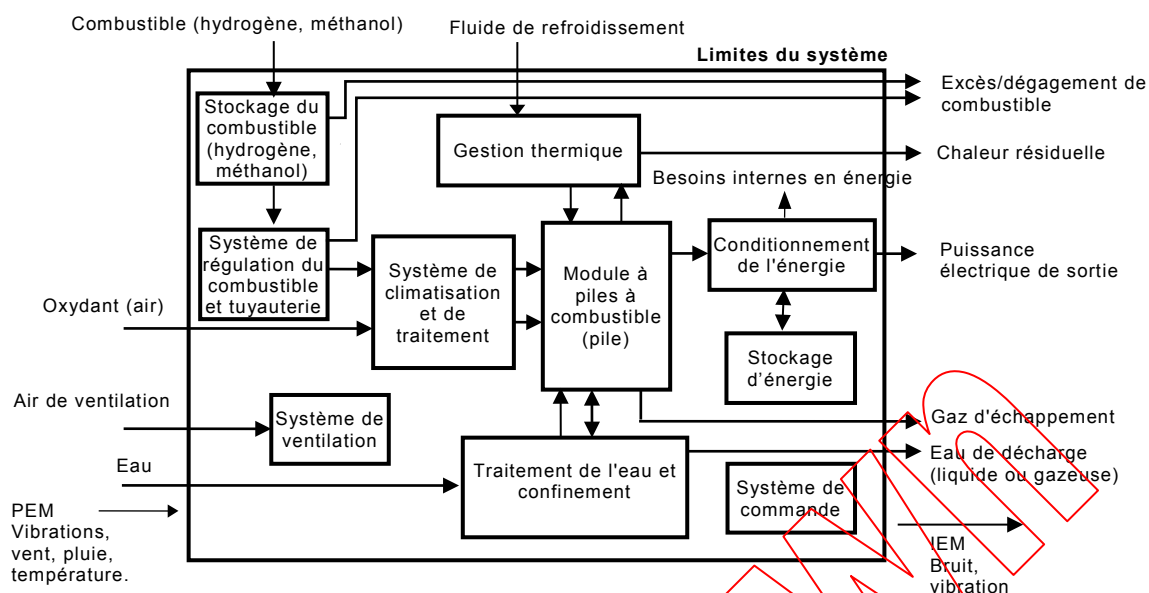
Combustible (hydrogène, méthanol)

Fluide de refroidissement

Limites du système

Excès/dégagement de combustible

Stockage du combustible (hydrogène, méthanol)

Gestion thermique

Chaleur résiduelle

Besoins internes en énergie

Système de régulation du combustible et tuyauterie

Système de climatisation et de traitement

Module à piles à combustible (pile)

Conditionnement de l'énergie

Puissance électrique de sortie

Oxydant (air)

Stockage d'énergie

Air de ventilation

Système de ventilation

Gaz d'échappement

Eau

Traitement de l'eau et confinement

Eau de décharge (liquide ou gazeuse)

Système de commande

PEM Vibrations, vent, pluie, température.

IEM Bruit, vibration